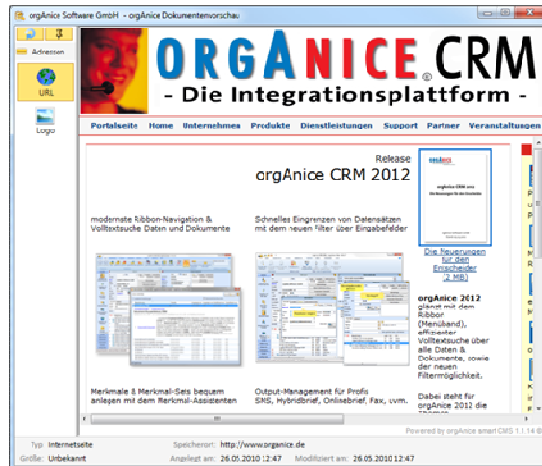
orgAnice Software GmbH - orgAnice Dokumentenvorschau

Adressen

URL

Logo

ORGANICE CRM

- Die Integrationsplattform -

Portalseite Home Unternehmen Produkte Dienstleistungen Support Partner Veranstaltungen

Release

orgAnice CRM 2012

moderne Ribbon-Navigation & Volltextsuche Daten und Dokumente

Schnelles Eingrenzen von Datensätzen mit dem neuen Filter über Eingabefelder

Die Neuerungen für den Entscheider (2 MB)

orgAnice 2012 glänzt mit dem Ribbon (Menüband), effizienter Volltextsuche über alle Daten & Dokumente, sowie der neuen Filtermöglichkeit.

Dabei steht für orgAnice 2012 die

Merkmale & Merkmal-Sets bequem anlegen mit dem Merkmal-Assistenten

Output-Management für Profis SMS, Hybridbrief, Onlinebrief, Fax, uvm.

Powered by orgAnice smart CMS 1.1.14

Typ: Internetseite
Größe: Unbekannt
Speicherort: http://www.organice.de
Angelegt am: 26.05.2010 12:47
Modifiziert am: 26.05.2010 12:47